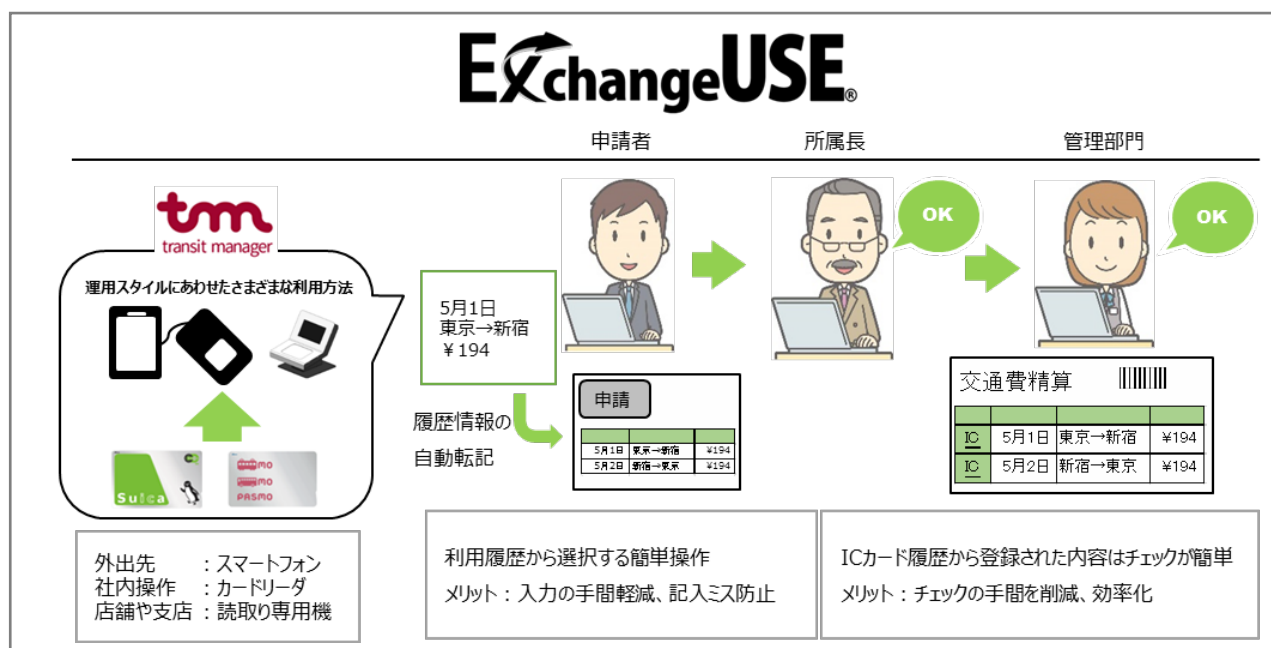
ExchangeUSE®

申請者

所属長

管理部門

tm
transit manager

運用スタイルにあわせたさまざまな利用方法

Suica

PASMO

5月1日
東京→新宿
￥194

履歴情報の
自動転記

OK

OK

申請

| | | |
|---|---|---|
| 5月1日 | 東京→新宿 | ¥194 |
| 5月2日 | 新宿→東京 | ¥194 |

交通費精算

| | | | |
|---|---|---|---|
| IC | 5月1日 | 東京→新宿 | ¥194 |
| IC | 5月2日 | 新宿→東京 | ¥194 |

外出先　　：スマートフォン
社内操作　：カードリーダ
店舗や支店：読取り専用機

利用履歴から選択する簡単操作
メリット：入力の手間軽減、記入ミス防止

ICカード履歴から登録された内容はチェックが簡単
メリット：チェックの手間を削減、効率化